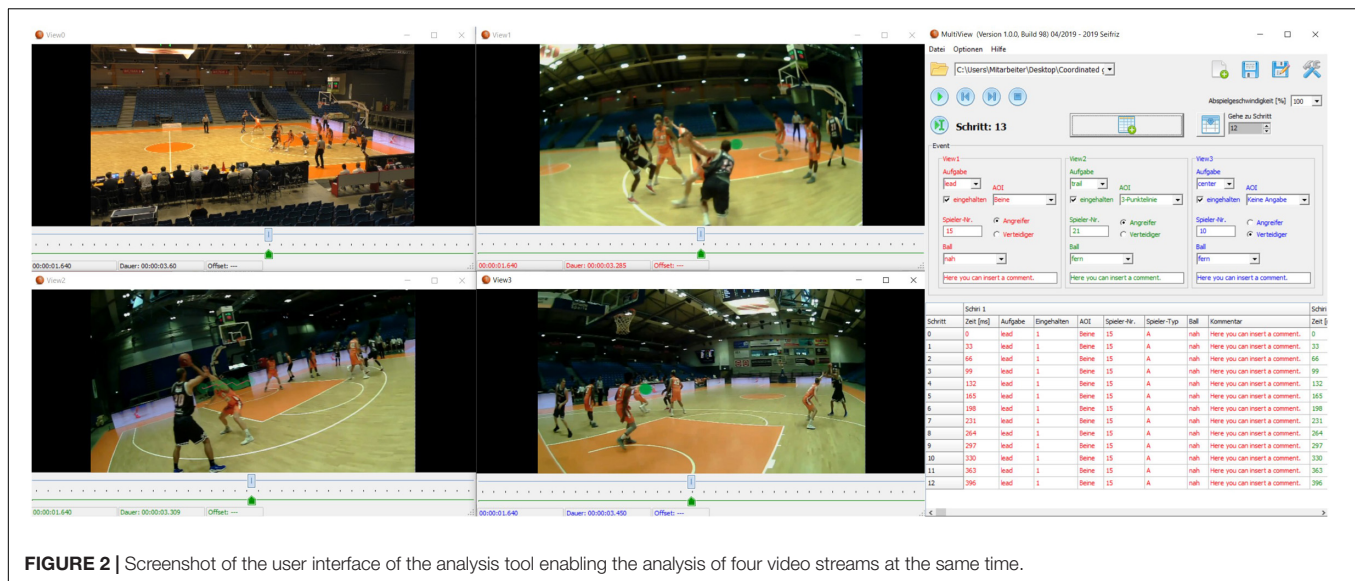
View0

00:00:01.640 | Dauer: 00:00:03.60 | Offset: ---

View1

00:00:01.640 | Dauer: 00:00:03.285 | Offset: ---

View2

00:00:01.640 | Dauer: 00:00:03.309 | Offset: ---

View3

00:00:01.640 | Dauer: 00:00:03.450 | Offset: ---

MultiView (Version 1.0.0, Build 98) 04/2019 - 2019 Seifriz

Datei Optionen Hilfe

C:\Users\Mitarbeiter\Desktop\Coordinated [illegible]

Abspielgeschwindigkeit [%] 100

Schritt: 13

Gehe zu Schritt 12

Event

View1
Aufgabe
lead
AOI
eingehalten Beine
Spieler-Nr.
15
Angreifer
Verteidiger
Ball
nah
Here you can insert a comment.

View2
Aufgabe
trail
AOI
eingehalten 3-Punktelinie
Spieler-Nr.
21
Angreifer
Verteidiger
Ball
fern
Here you can insert a comment.

View3
Aufgabe
center
AOI
eingehalten Keine Angabe
Spieler-Nr.
10
Angreifer
Verteidiger
Ball
fern
Here you can insert a comment.

| | Schiri 1 | | | | | | | | Schiri |
|---|---|---|---|---|---|---|---|---|---|
| Schritt | Zeit [ms] | Aufgabe | Eingehalten | AOI | Spieler-Nr. | Spieler-Typ | Ball | Kommentar | Zeit [ |
| 0 | 0 | lead | 1 | Beine | 15 | A | nah | Here you can insert a comment. | 0 |
| 1 | 33 | lead | 1 | Beine | 15 | A | nah | Here you can insert a comment. | 33 |
| 2 | 66 | lead | 1 | Beine | 15 | A | nah | Here you can insert a comment. | 66 |
| 3 | 99 | lead | 1 | Beine | 15 | A | nah | Here you can insert a comment. | 99 |
| 4 | 132 | lead | 1 | Beine | 15 | A | nah | Here you can insert a comment. | 132 |
| 5 | 165 | lead | 1 | Beine | 15 | A | nah | Here you can insert a comment. | 165 |
| 6 | 198 | lead | 1 | Beine | 15 | A | nah | Here you can insert a comment. | 198 |
| 7 | 231 | lead | 1 | Beine | 15 | A | nah | Here you can insert a comment. | 231 |
| 8 | 264 | lead | 1 | Beine | 15 | A | nah | Here you can insert a comment. | 264 |
| 9 | 297 | lead | 1 | Beine | 15 | A | nah | Here you can insert a comment. | 297 |
| 10 | 330 | lead | 1 | Beine | 15 | A | nah | Here you can insert a comment. | 330 |
| 11 | 363 | lead | 1 | Beine | 15 | A | nah | Here you can insert a comment. | 363 |
| 12 | 396 | lead | 1 | Beine | 15 | A | nah | Here you can insert a comment. | 396 |

FIGURE 2 | Screenshot of the user interface of the analysis tool enabling the analysis of four video streams at the same time.